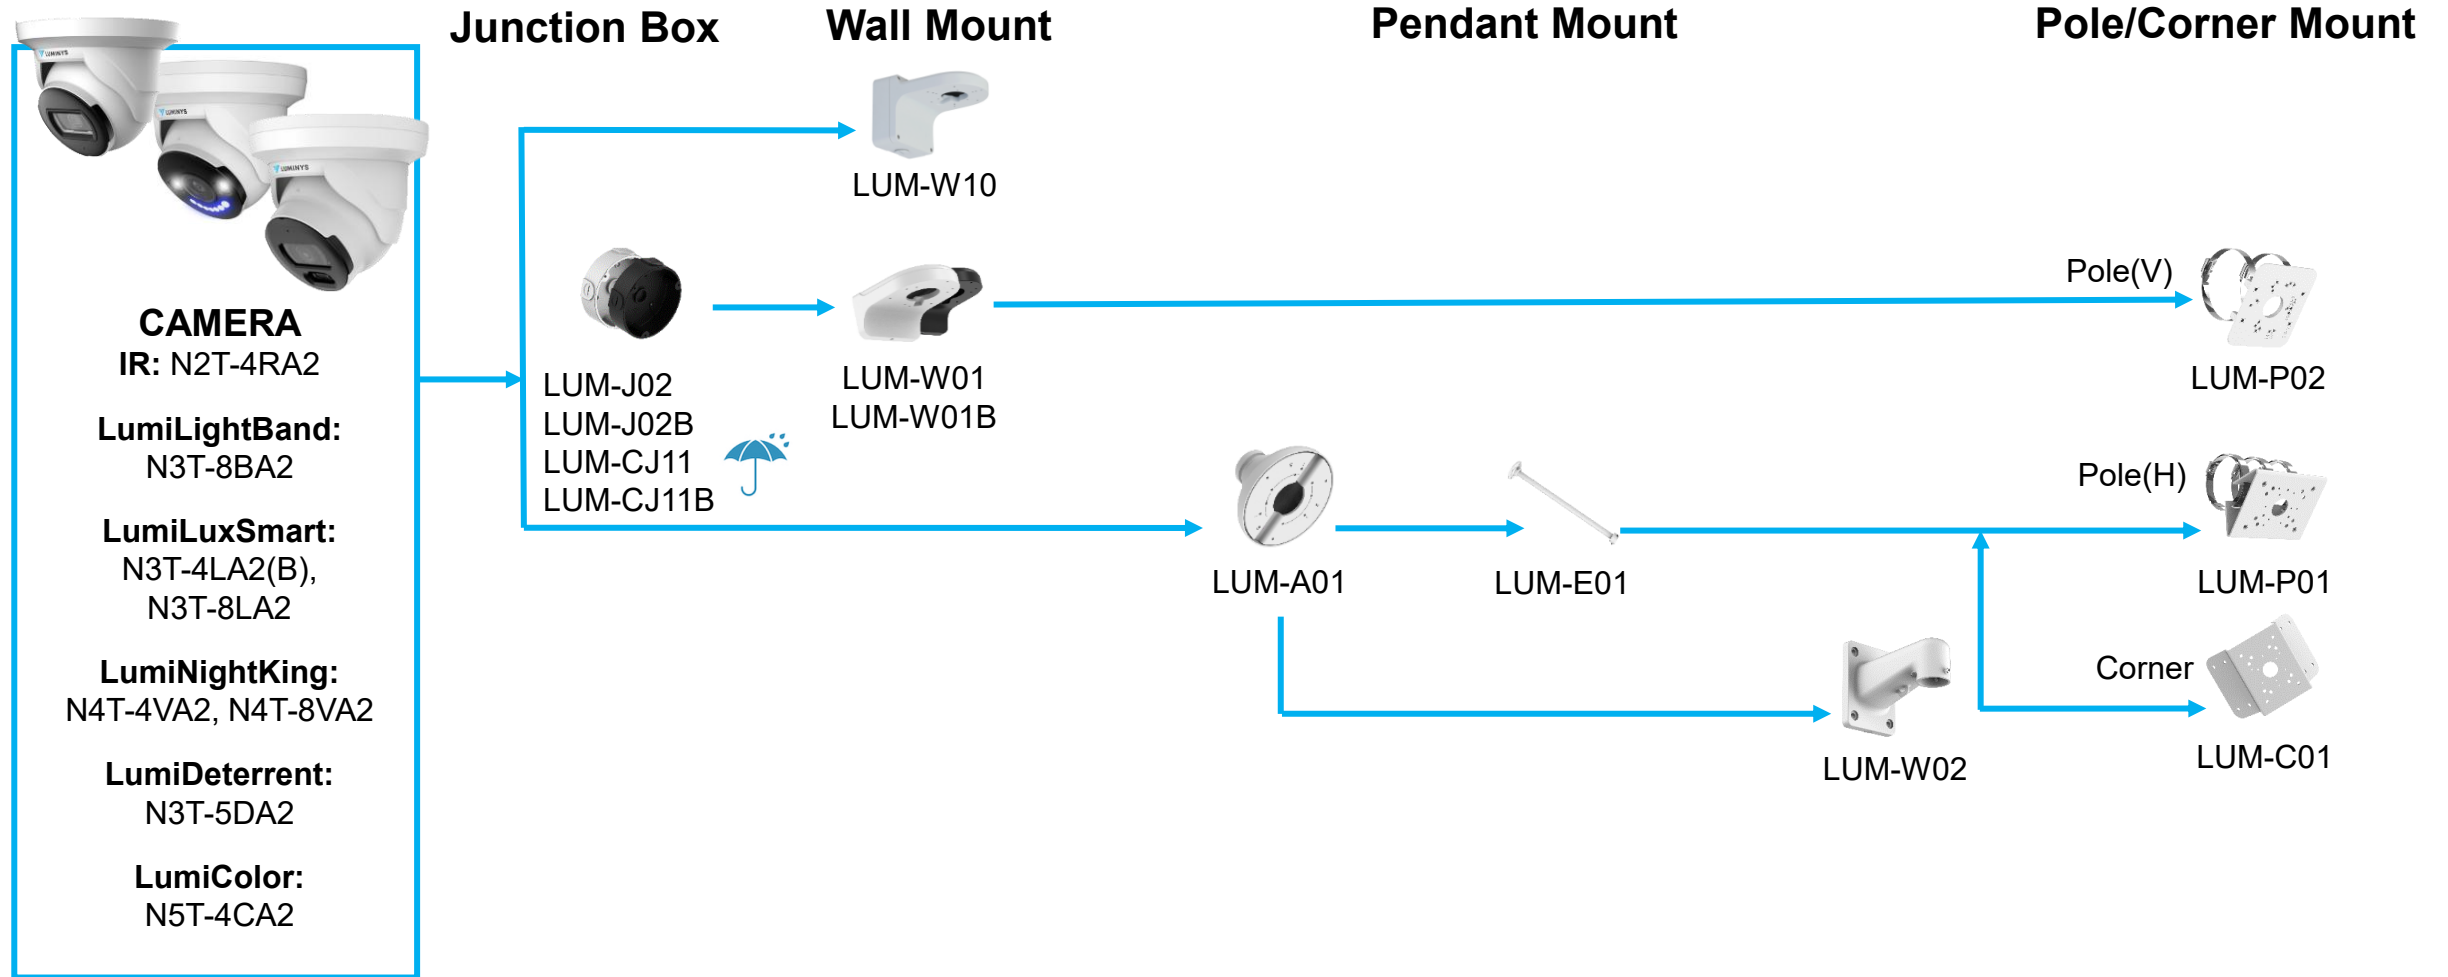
Junction Box

Wall Mount

Pendant Mount

Pole/Corner Mount

CAMERA
IR: N2T-4RA2

LumiLightBand:
N3T-8BA2

LumiLuxSmart:
N3T-4LA2(B),
N3T-8LA2

LumiNightKing:
N4T-4VA2, N4T-8VA2

LumiDeterrent:
N3T-5DA2

LumiColor:
N5T-4CA2

LUM-W10

LUM-J02
LUM-J02B
LUM-CJ11
LUM-CJ11B

LUM-W01
LUM-W01B

Pole(V)

LUM-P02

LUM-A01

LUM-E01

Pole(H)

LUM-P01

LUM-W02

Corner

LUM-C01